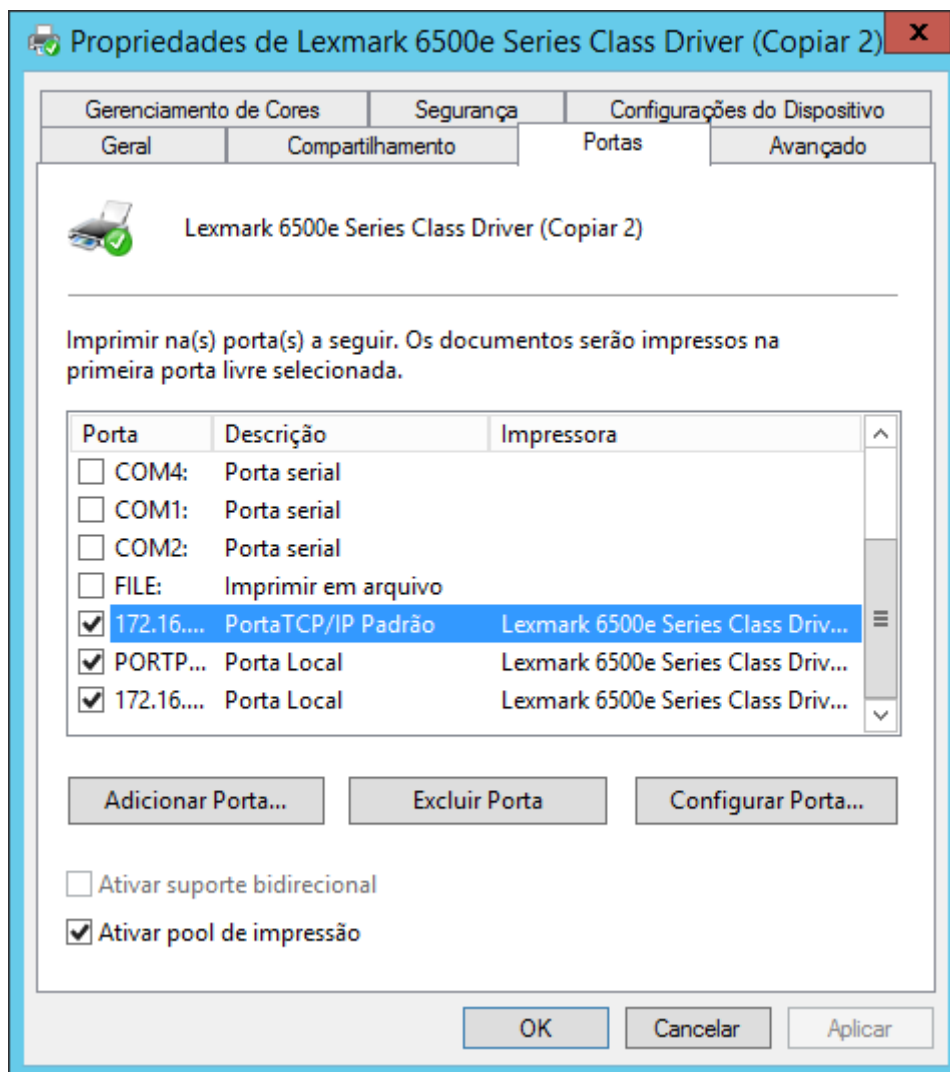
Propriedades de Lexmark 6500e Series Class Driver (Copiar 2)

X

Gerenciamento de Cores | Segurança | Configurações do Dispositivo
Geral | Compartilhamento | Portas | Avançado

Lexmark 6500e Series Class Driver (Copiar 2)

Imprimir na(s) porta(s) a seguir. Os documentos serão impressos na primeira porta livre selecionada.

| Porta | Descrição | Impressora |
|---|---|---|
| ☐ COM4: | Porta serial | |
| ☐ COM1: | Porta serial | |
| ☐ COM2: | Porta serial | |
| ☐ FILE: | Imprimir em arquivo | |
| ☑ 172.16.... | PortaTCP/IP Padrão | Lexmark 6500e Series Class Driv... |
| ☑ PORTP... | Porta Local | Lexmark 6500e Series Class Driv... |
| ☑ 172.16.... | Porta Local | Lexmark 6500e Series Class Driv... |

Adicionar Porta... | Excluir Porta | Configurar Porta...

☐ Ativar suporte bidirecional
☑ Ativar pool de impressão

OK | Cancelar | Aplicar